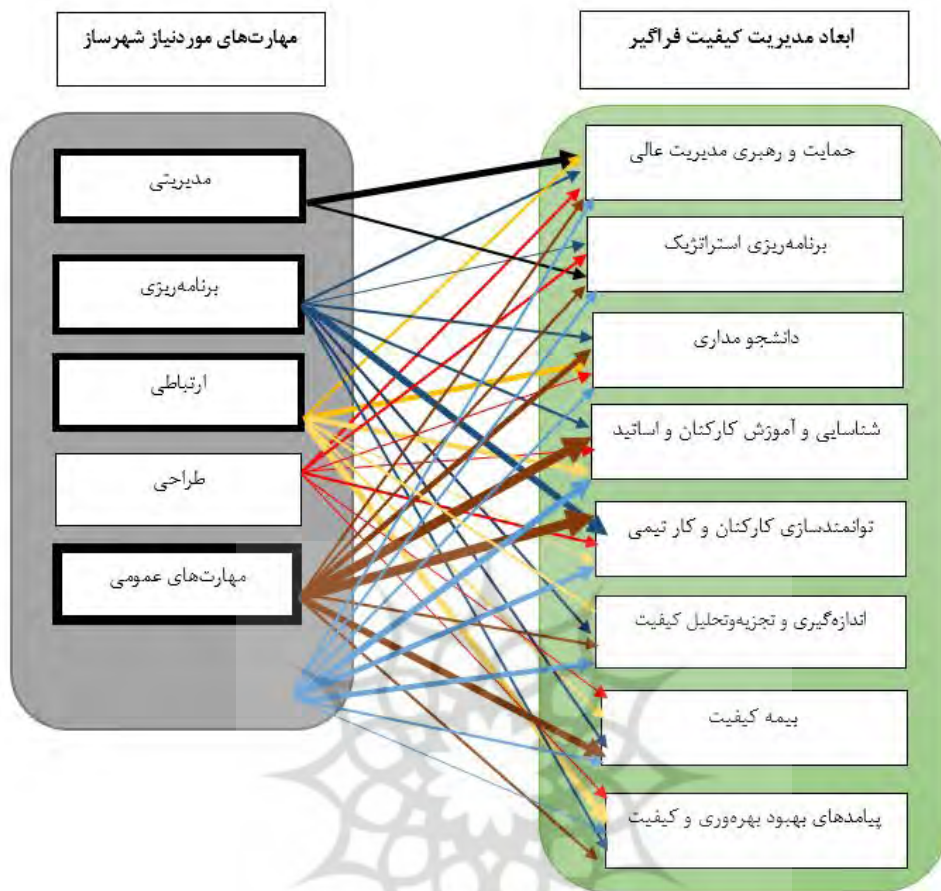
ابعاد مدیریت کیفیت فراگیر

مهارت‌های موردنیاز شهرساز

مدیریتی

برنامه‌ریزی

ارتباطی

طراحی

مهارت‌های عمومی

حمایت و رهبری مدیریت عالی

برنامه‌ریزی استراتژیک

دانشجو مداری

شناسایی و آموزش کارکنان و اساتید

توانمندسازی کارکنان و کار تیمی

اندازه‌گیری و تجزیه‌وتحلیل کیفیت

بیمه کیفیت

پیامدهای بهبود بهره‌وری و کیفیت